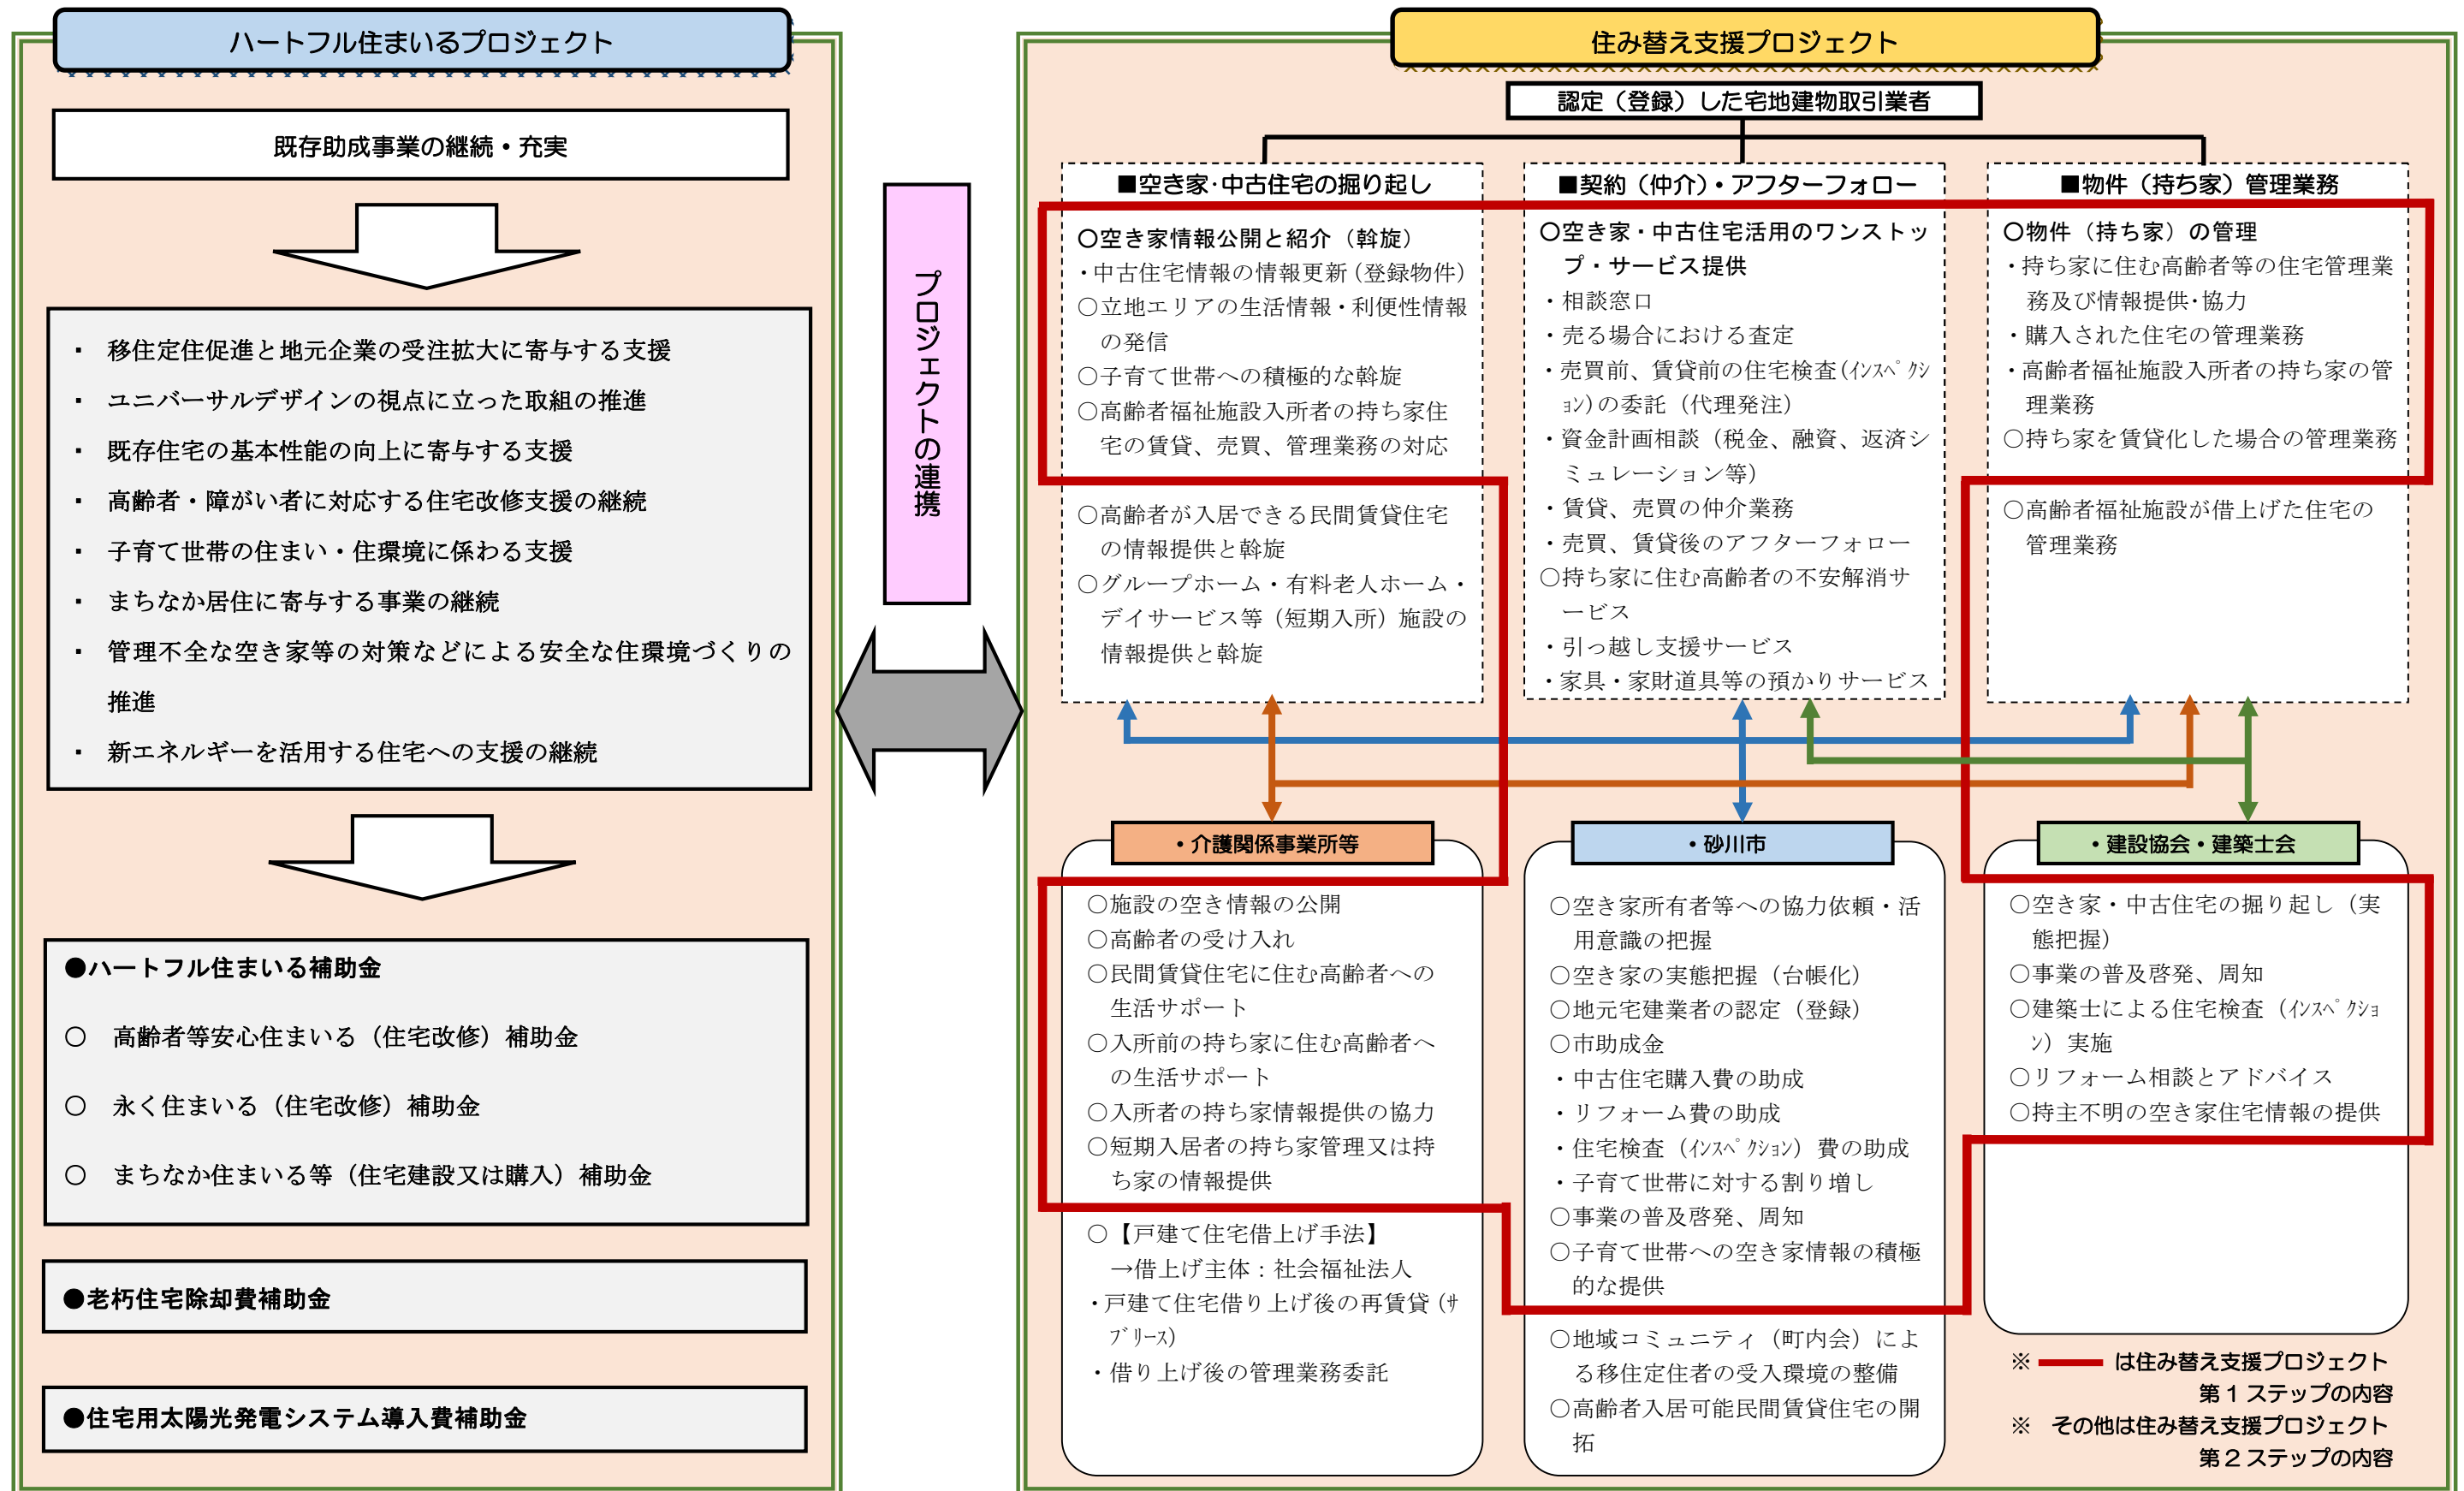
ハートフル住まいるプロジェクト

既存助成事業の継続・充実

・ 移住定住促進と地元企業の受注拡大に寄与する支援
・ ユニバーサルデザインの視点に立った取組の推進
・ 既存住宅の基本性能の向上に寄与する支援
・ 高齢者・障がい者に対応する住宅改修支援の継続
・ 子育て世帯の住まい・住環境に係わる支援
・ まちなか居住に寄与する事業の継続
・ 管理不全な空き家等の対策などによる安全な住環境づくりの推進
・ 新エネルギーを活用する住宅への支援の継続

●ハートフル住まいる補助金
○ 高齢者等安心住まいる（住宅改修）補助金
○ 永く住まいる（住宅改修）補助金
○ まちなか住まいる等（住宅建設又は購入）補助金

●老朽住宅除却費補助金

●住宅用太陽光発電システム導入費補助金

プロジェクトの連携

住み替え支援プロジェクト

認定（登録）した宅地建物取引業者

■空き家･中古住宅の掘り起し
○空き家情報公開と紹介（斡旋）
・中古住宅情報の情報更新（登録物件）
○立地エリアの生活情報・利便性情報の発信
○子育て世帯への積極的な斡旋
○高齢者福祉施設入所者の持ち家住宅の賃貸、売買、管理業務の対応
○高齢者が入居できる民間賃貸住宅の情報提供と斡旋
○グループホーム・有料老人ホーム・デイサービス等（短期入所）施設の情報提供と斡旋

■契約（仲介）・アフターフォロー
○空き家・中古住宅活用のワンストップ・サービス提供
・相談窓口
・売る場合における査定
・売買前、賃貸前の住宅検査(ｲﾝｽﾍﾟｸｼｮﾝ)の委託（代理発注）
・資金計画相談（税金、融資、返済シミュレーション等）
・賃貸、売買の仲介業務
・売買、賃貸後のアフターフォロー
○持ち家に住む高齢者の不安解消サービス
・引っ越し支援サービス
・家具・家財道具等の預かりサービス

■物件（持ち家）管理業務
○物件（持ち家）の管理
・持ち家に住む高齢者等の住宅管理業務及び情報提供･協力
・購入された住宅の管理業務
・高齢者福祉施設入所者の持ち家の管理業務
○持ち家を賃貸化した場合の管理業務
○高齢者福祉施設が借上げた住宅の管理業務

・介護関係事業所等
○施設の空き情報の公開
○高齢者の受け入れ
○民間賃貸住宅に住む高齢者への生活サポート
○入所前の持ち家に住む高齢者への生活サポート
○入所者の持ち家情報提供の協力
○短期入居者の持ち家管理又は持ち家の情報提供
○【戸建て住宅借上げ手法】
→借上げ主体：社会福祉法人
・戸建て住宅借り上げ後の再賃貸（ｻﾌﾞﾘｰｽ）
・借り上げ後の管理業務委託

・砂川市
○空き家所有者等への協力依頼・活用意識の把握
○空き家の実態把握（台帳化）
○地元宅建業者の認定（登録）
○市助成金
・中古住宅購入費の助成
・リフォーム費の助成
・住宅検査（ｲﾝｽﾍﾟｸｼｮﾝ）費の助成
・子育て世帯に対する割り増し
○事業の普及啓発、周知
○子育て世帯への空き家情報の積極的な提供
○地域コミュニティ（町内会）による移住定住者の受入環境の整備
○高齢者入居可能民間賃貸住宅の開拓

・建設協会・建築士会
○空き家・中古住宅の掘り起し（実態把握）
○事業の普及啓発、周知
○建築士による住宅検査（ｲﾝｽﾍﾟｸｼｮﾝ）実施
○リフォーム相談とアドバイス
○持主不明の空き家住宅情報の提供

※ は住み替え支援プロジェクト第１ステップの内容
※ その他は住み替え支援プロジェクト第２ステップの内容